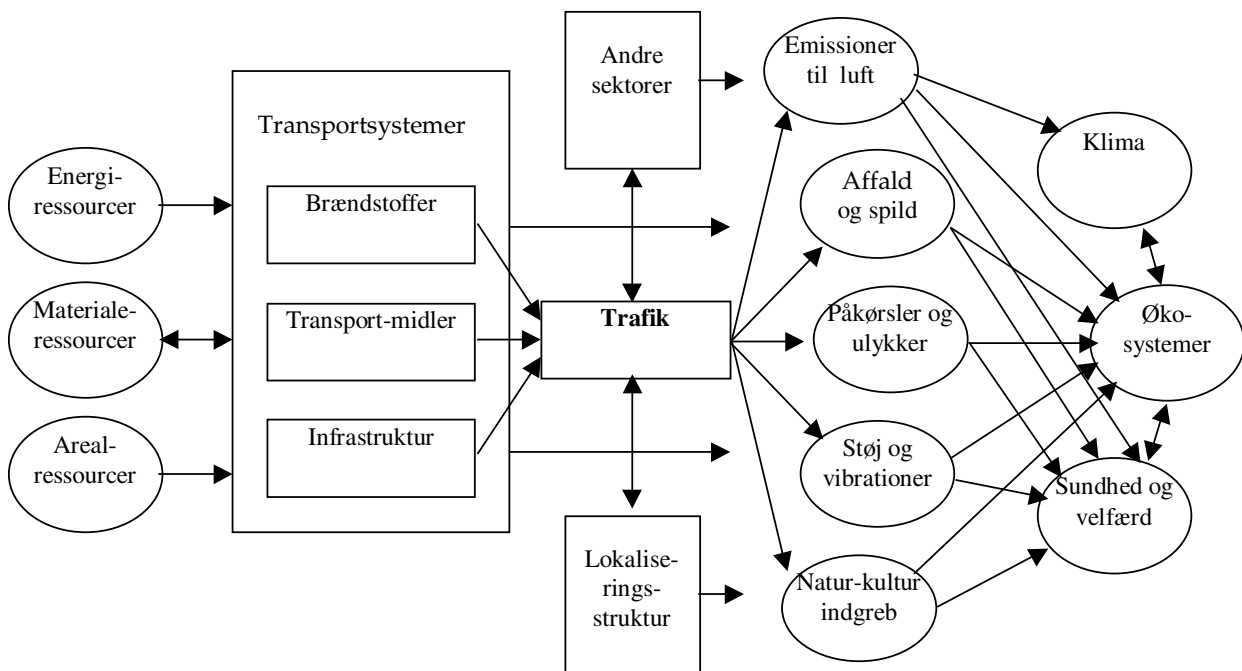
Andre sektorer

Emissioner til luft

Transportsystemer

Klima

Energi-ressourcer

Brændstoffer

Affald og spild

Materiale-ressourcer

Transport-midler

Trafik

Påkørsler og ulykker

Øko-systemer

Areal-ressourcer

Infrastruktur

Støj og vibrationer

Sundhed og velfærd

Lokalise-rings-struktur

Natur-kultur indgreb